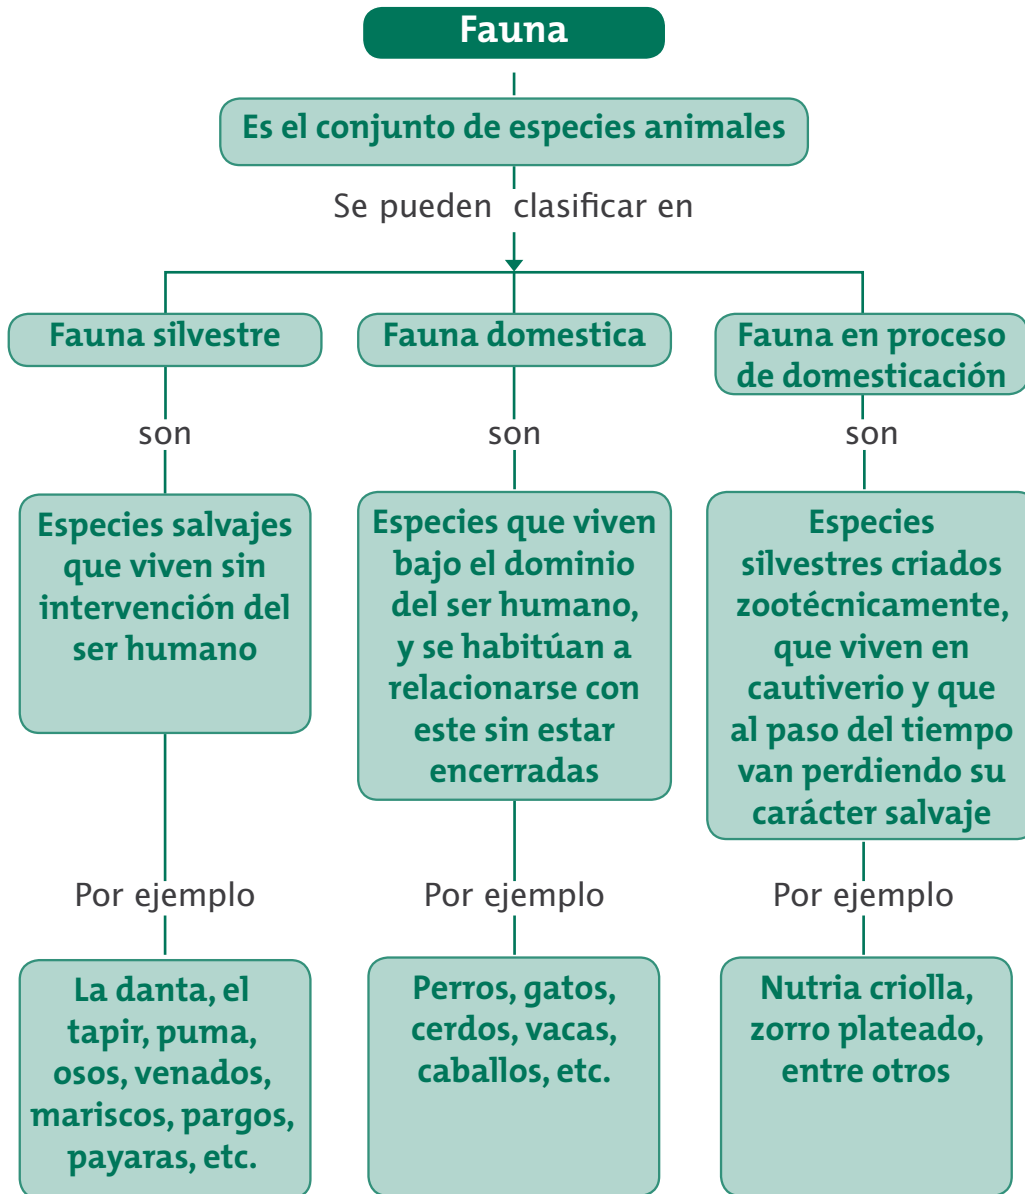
Fauna

Es el conjunto de especies animales

Se pueden clasificar en

Fauna silvestre

son

Especies salvajes que viven sin intervención del ser humano

Por ejemplo

La danta, el tapir, puma, osos, venados, mariscos, pargos, payaras, etc.

Fauna domestica

son

Especies que viven bajo el dominio del ser humano, y se habitúan a relacionarse con este sin estar encerradas

Por ejemplo

Perros, gatos, cerdos, vacas, caballos, etc.

Fauna en proceso de domesticación

son

Especies silvestres criados zootécnicamente, que viven en cautiverio y que al paso del tiempo van perdiendo su carácter salvaje

Por ejemplo

Nutria criolla, zorro plateado, entre otros